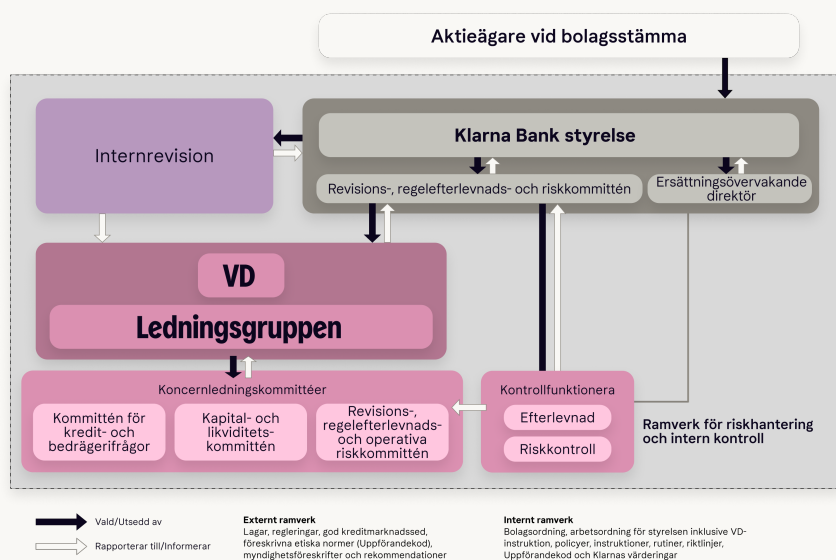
Aktieägare vid bolagsstämma

Internrevision

Klarna Bank styrelse

Revisions-, regelefterlevnads- och riskkommittén

Ersättningsövervakande direktör

VD

Ledningsgruppen

Koncernledningskommittéer

Kommittén för kredit- och bedrägerifrågor

Kapital- och likviditetskommittén

Revisions-, regelefterlevnads- och operativa riskkommittén

Kontrollfunktionera

Efterlevnad

Riskkontroll

Ramverk för riskhantering och intern kontroll

Vald/Utsedd av

Rapporterar till/Informerar

Externt ramverk
Lagar, regleringar, god kreditmarknadssed, föreskrivna etiska normer (Uppförandekod), myndighetsföreskrifter och rekommendationer

Internt ramverk
Bolagsordning, arbetsordning för styrelsen inklusive VD-instruktion, policyer, instruktioner, rutiner, riktlinjer, Uppförandekod och Klarnas värderingar